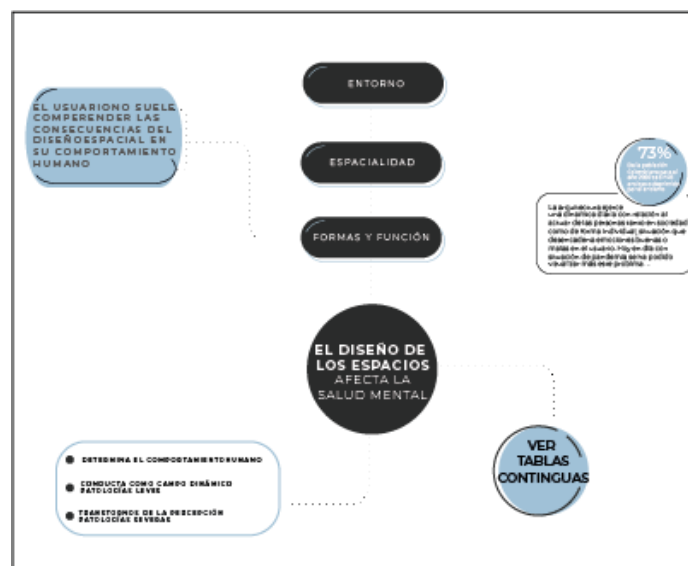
ENTORNO

ESPACIALIDAD

FORMAS Y FUNCIÓN

EL USUARIONO SUELE COMPERENDER LAS CONSECUENCIAS DEL DISEÑOESPACIAL EN SU COMPORTAMIENTO HUMANO

73%
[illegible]

La arquitectura ejerce una dinámica diaria con relación al actuar de las personas tanto en sociedad como de forma individual, situación que desencadena emociones buenas o malas en el usuario. Hoy en día con situación de pandemia se ha podido visualizar más ese problema.

EL DISEÑO DE LOS ESPACIOS AFECTA LA SALUD MENTAL

DETERMINA EL COMPORTAMIENTOHUMANO

CONDUCTA COMO CAMPO DINÁMICO PATOLOGÍAS LEVES

TRANSTORNOS DE LA PERCEPCIÓN PATOLOGÍAS SEVERAS

VER TABLAS CONTINGUAS